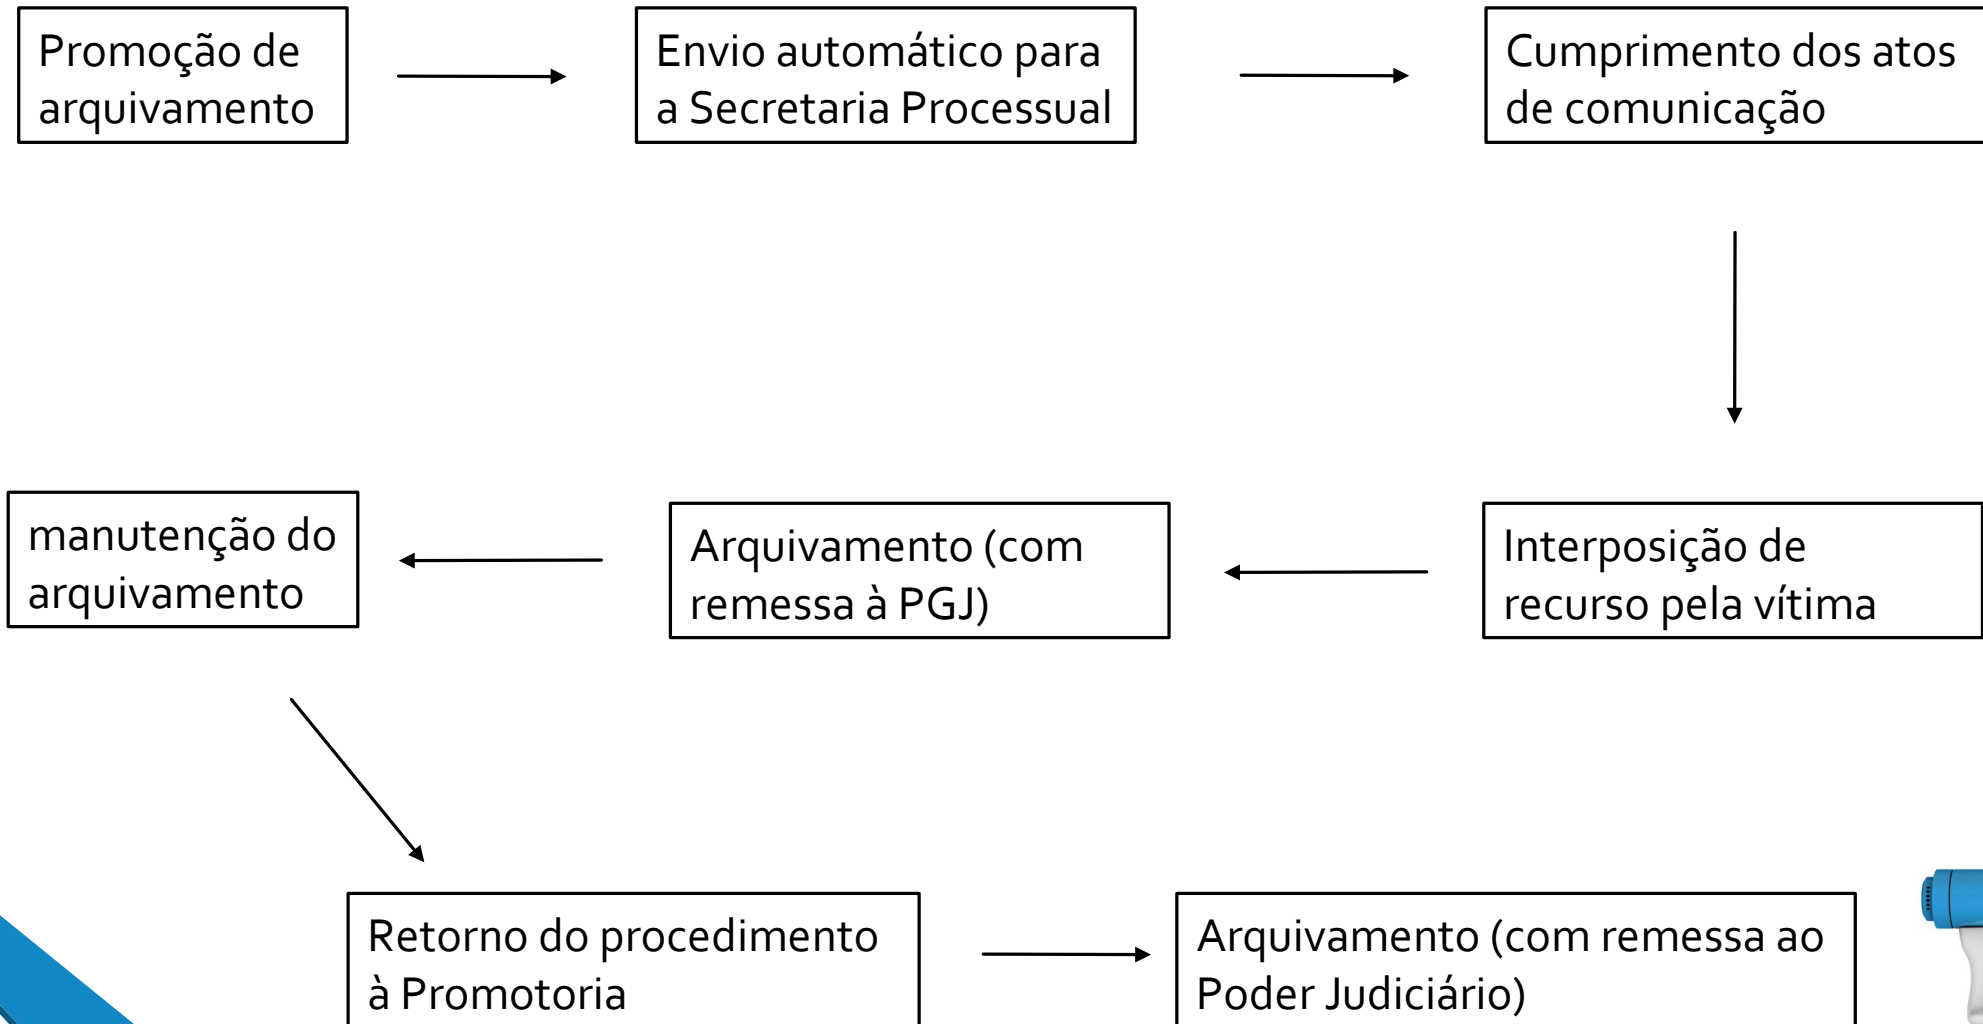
Promoção de arquivamento

Envio automático para a Secretaria Processual

Cumprimento dos atos de comunicação

Interposição de recurso pela vítima

Arquivamento (com remessa à PGJ)

manutenção do arquivamento

Retorno do procedimento à Promotoria

Arquivamento (com remessa ao Poder Judiciário)